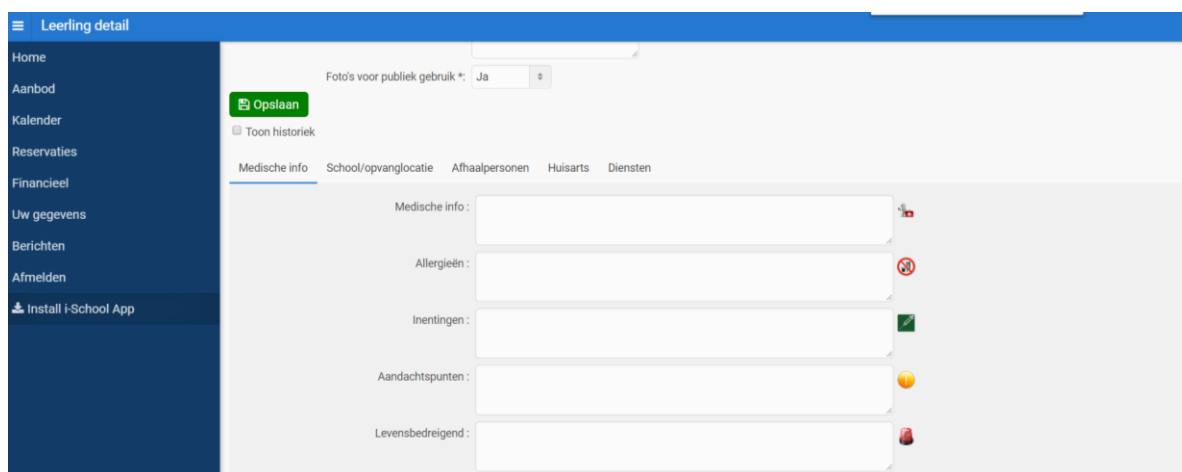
Leerling detail

Home
Aanbod
Kalender
Reservaties
Financieel
Uw gegevens
Berichten
Afmelden
Install i-School App

Foto's voor publiek gebruik *: Ja

Opslaan

Toon historiek

Medische info | School/opvanglocatie | Afhaalpersonen | Huisarts | Diensten

Medische info :

Allergieën :

Inentingen :

Aandachtspunten :

Levensbedreigend :